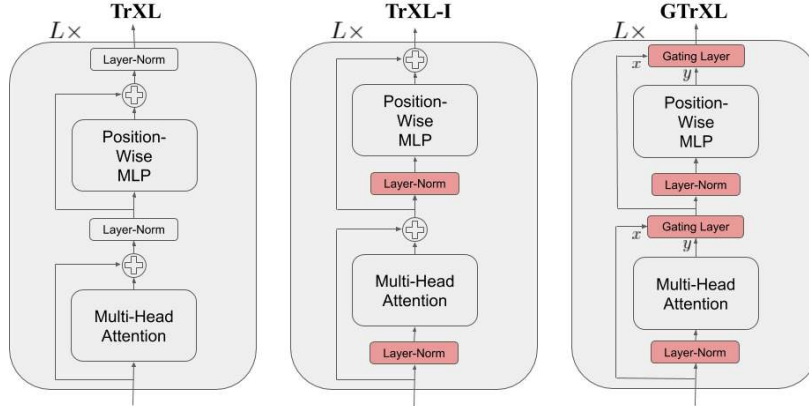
TrXL

$L\times$

Layer-Norm

Position-Wise MLP

Layer-Norm

Multi-Head Attention

TrXL-I

$L\times$

Position-Wise MLP

Layer-Norm

Multi-Head Attention

Layer-Norm

GTrXL

$L\times$

Gating Layer

$x$

$y$

Position-Wise MLP

Layer-Norm

Gating Layer

$x$

$y$

Multi-Head Attention

Layer-Norm